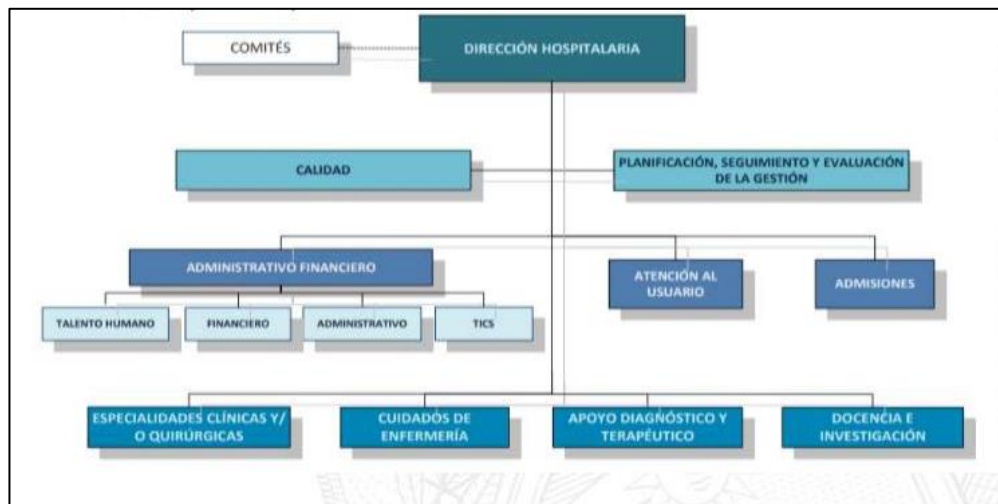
COMITÉS

DIRECCIÓN HOSPITALARIA

CALIDAD

PLANIFICACIÓN, SEGUIMIENTO Y EVALUACIÓN DE LA GESTIÓN

ADMINISTRATIVO FINANCIERO

ATENCIÓN AL USUARIO

ADMISIONES

TALENTO HUMANO

FINANCIERO

ADMINISTRATIVO

TICS

ESPECIALIDADES CLÍNICAS Y/ O QUIRÚRGICAS

CUIDADOS DE ENFERMERÍA

APOYO DIAGNÓSTICO Y TERAPÉUTICO

DOCENCIA E INVESTIGACIÓN